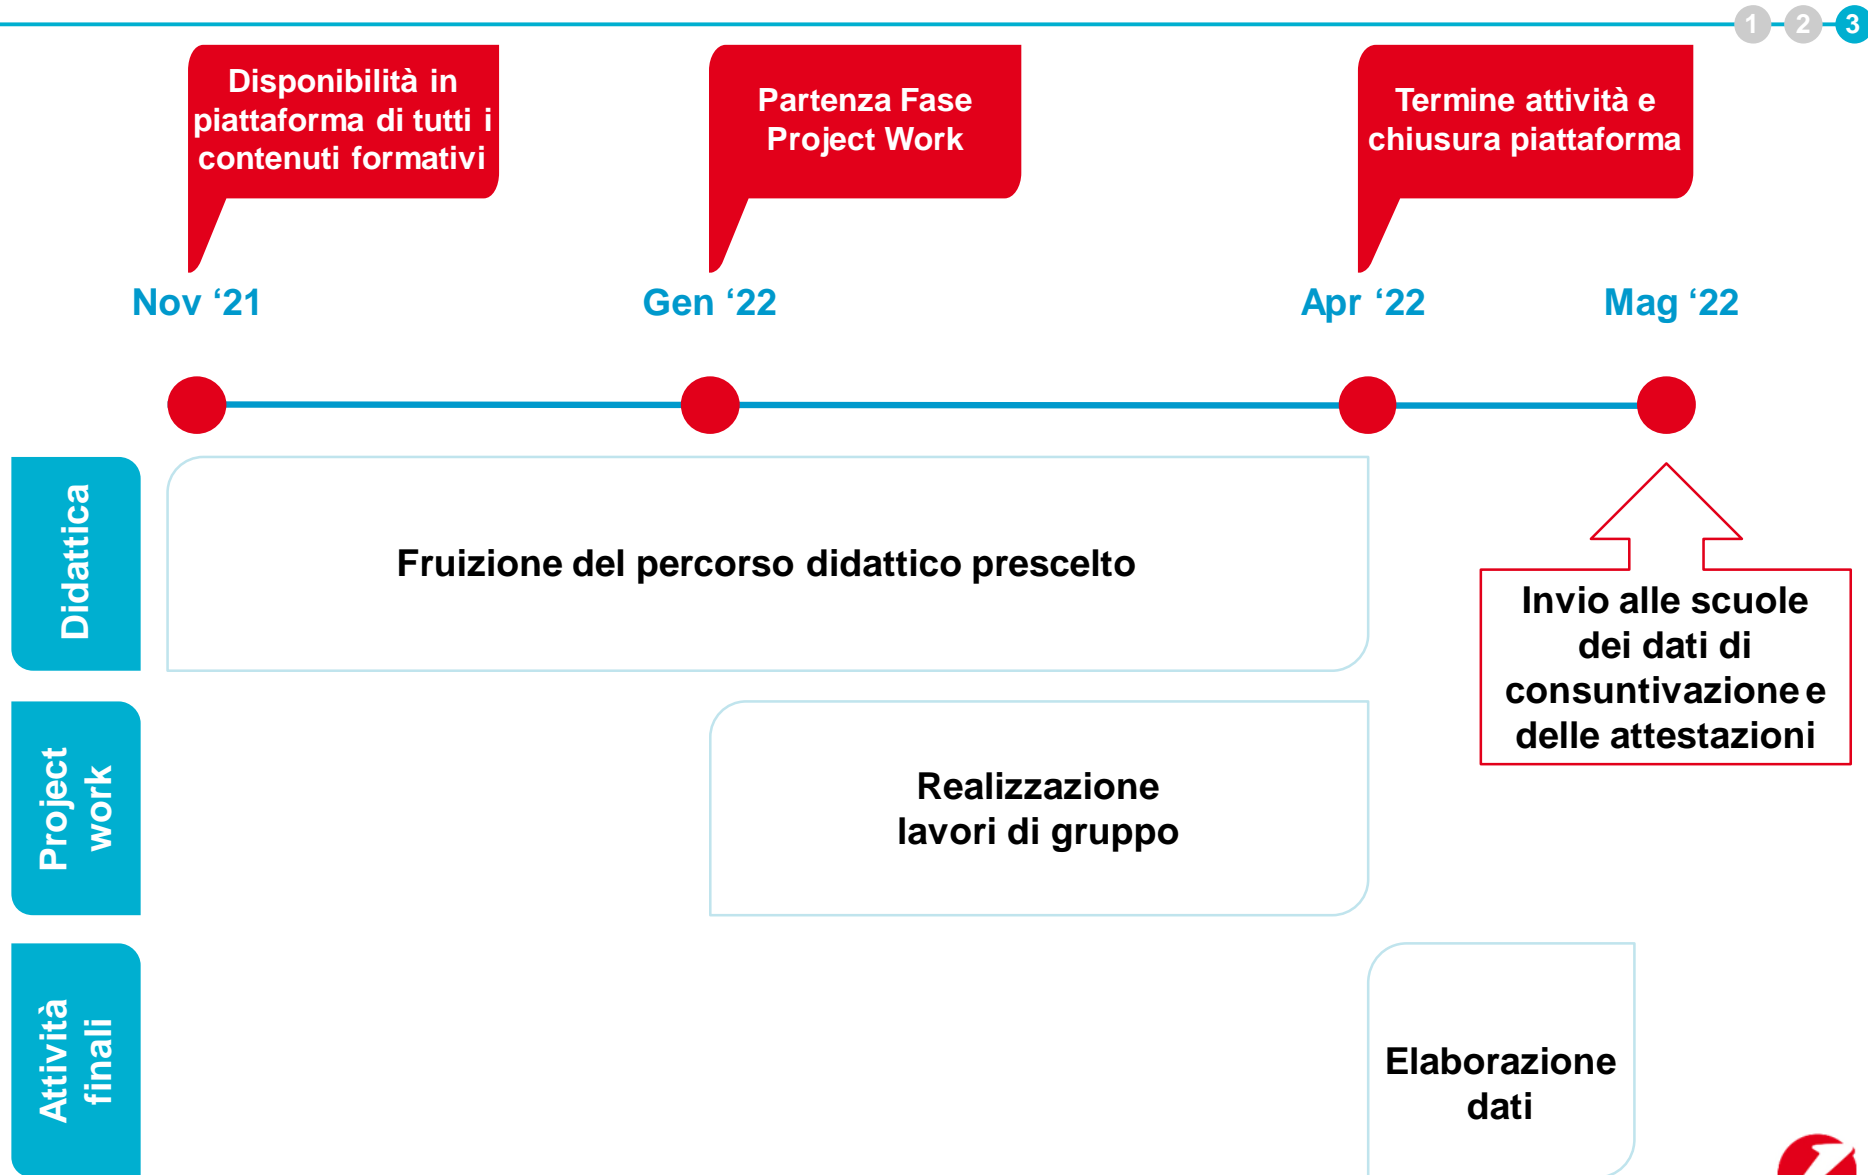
1 2 3

Disponibilità in piattaforma di tutti i contenuti formativi

Partenza Fase Project Work

Termine attività e chiusura piattaforma

Nov ‘21

Gen ‘22

Apr ‘22

Mag ‘22

Didattica

Fruizione del percorso didattico prescelto

Invio alle scuole dei dati di consuntivazione e delle attestazioni

Project work

Realizzazione lavori di gruppo

Attività finali

Elaborazione dati